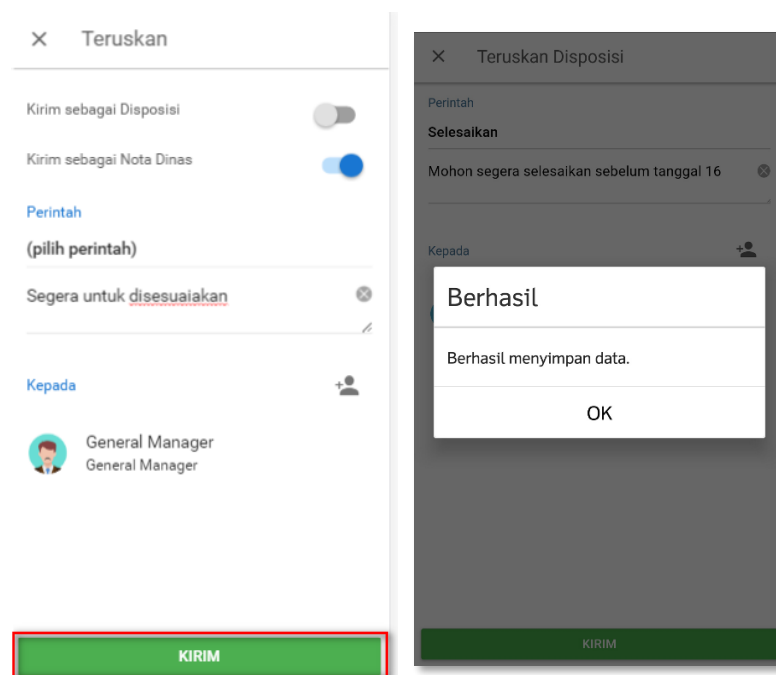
× Teruskan

Kirim sebagai Disposisi

Kirim sebagai Nota Dinas

Perintah

(pilih perintah)

Segera untuk disesuaiakan

Kepada

General Manager
General Manager

KIRIM

× Teruskan Disposisi

Perintah

Selesaikan

Mohon segera selesaikan sebelum tanggal 16

Kepada

Berhasil

Berhasil menyimpan data.

OK

KIRIM